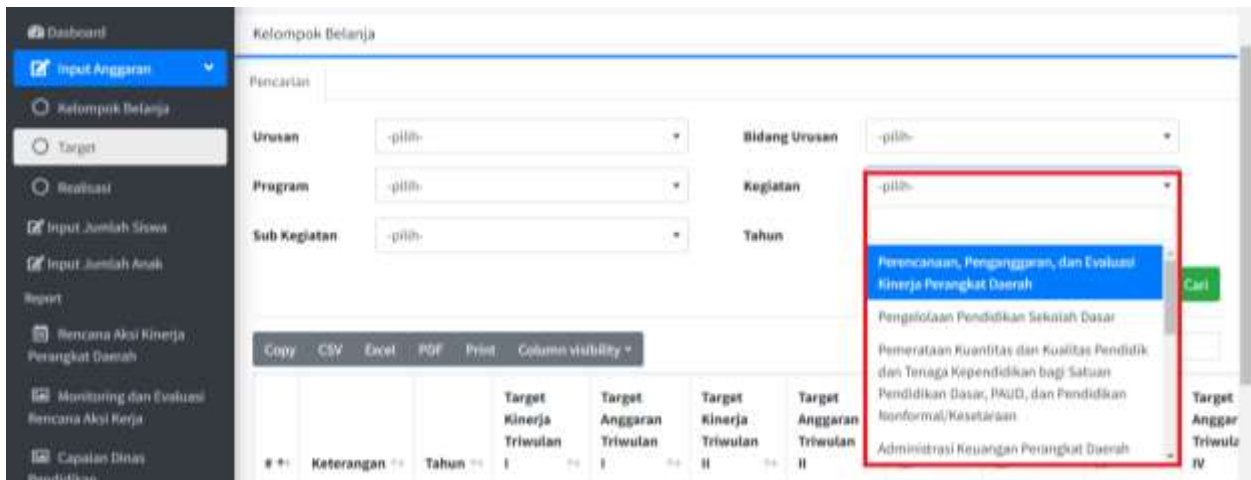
Dasboard
Input Anggaran
Kelompok Belanja
Target
Realisasi
Input Jumlah Siswa
Input Jumlah Anak
Report
Rencana Aksi Kinerja Perangkat Daerah
Monitoring dan Evaluasi Rencana Aksi Kerja
Capaian Dinas Pendidikan

Kelompok Belanja

Pencarian

Urusan -pilih-
Bidang Urusan -pilih-
Program -pilih-
Kegiatan -pilih-
Sub Kegiatan -pilih-
Tahun

Perencanaan, Penganggaran, dan Evaluasi Kinerja Perangkat Daerah
Pengelolaan Pendidikan Sekolah Dasar
Pemerataan Kuantitas dan Kualitas Pendidik dan Tenaga Kependidikan bagi Satuan Pendidikan Dasar, PAUD, dan Pendidikan Nonformal/Kesetaraan
Administrasi Keuangan Perangkat Daerah

Cari

Copy CSV Excel PDF Print Column visibility

| # | Keterangan | Tahun | Target Kinerja Triwulan I | Target Anggaran Triwulan I | Target Kinerja Triwulan II | Target Anggaran Triwulan II | | Target Anggar Triwula IV |
|---|---|---|---|---|---|---|---|---|